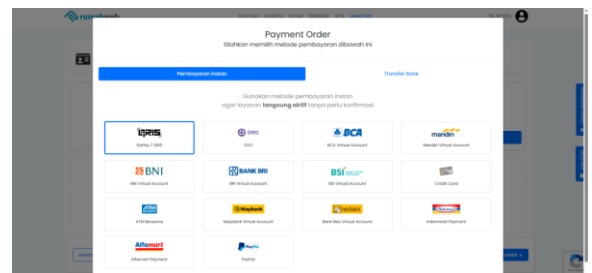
Payment Order
Silahkan memilih metode pembayaran dibawah ini

Pembayaran Instan
Transfer Bank

Gunakan metode pembayaran instan agar layanan langsung aktif tanpa perlu konfirmasi

QRIS
GoPay / QRIS

OVO
OVO

BCA
BCA Virtual Account

mandiri
Mandiri Virtual Account

BNI
BNI Virtual Account

BANK BRI
BRI Virtual Account

BSI
BSI Virtual Account

Credit Card

ATM Bersama

Maybank
Maybank Virtual Account

Neobank
Bank Neo Virtual Account

Indomaret
Indomaret Payment

Alfamart
Alfamart Payment

PayPal
PayPal